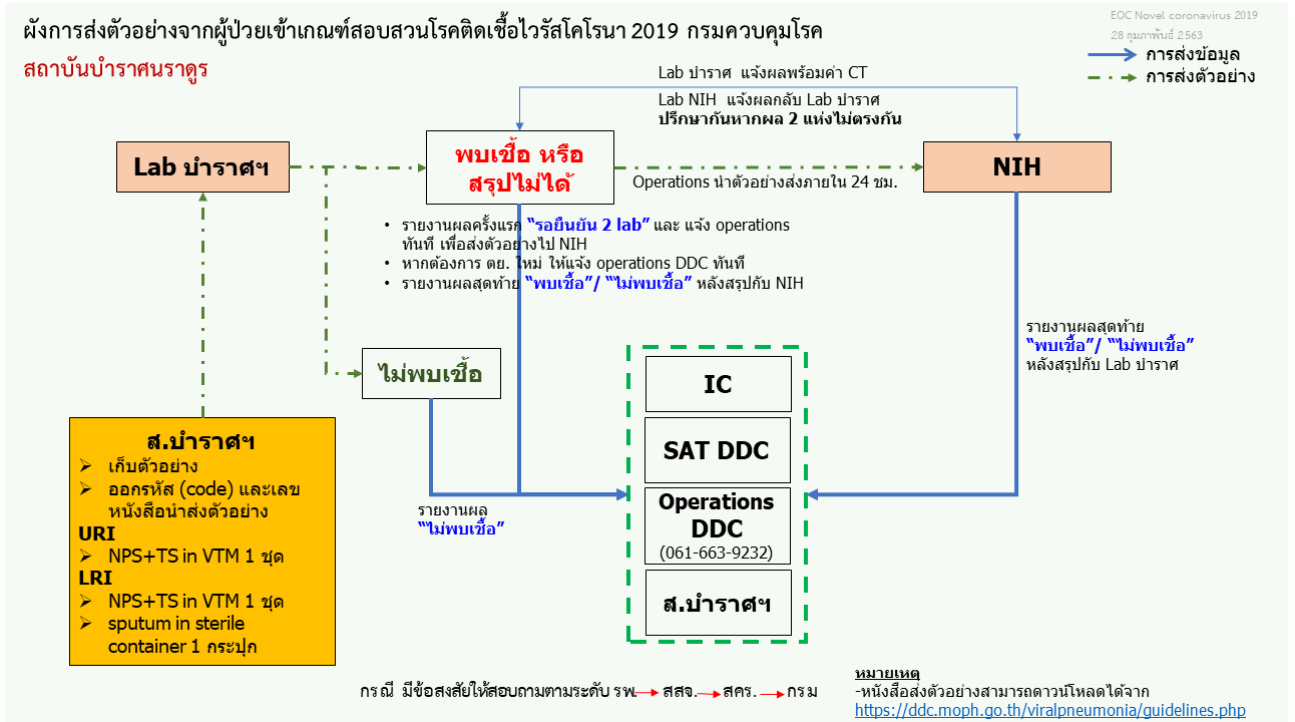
ผังการส่งตัวอย่างจากผู้ป่วยเข้าเกณฑ์สอบสวนโรคติดเชื้อไวรัสโคโรนา 2019 กรมควบคุมโรค

EOC Novel coronavirus 2019
28 กุมภาพันธ์ 2563

สถาบันบำราศนราดูร

การส่งข้อมูล
การส่งตัวอย่าง

Lab บำราศ แจ้งผลพร้อมค่า CT
Lab NIH แจ้งผลกลับ Lab บำราศ
ปรึกษากันหากผล 2 แห่งไม่ตรงกัน

Lab บำราศฯ

พบเชื้อ หรือ สรุปไม่ได้

NIH

Operations นำตัวอย่างส่งภายใน 24 ชม.

• รายงานผลครั้งแรก "รอยืนยัน 2 lab" และ แจ้ง operations ทันที เพื่อส่งตัวอย่างไป NIH
• หากต้องการ ตย. ใหม่ ให้แจ้ง operations DDC ทันที
• รายงานผลสุดท้าย "พบเชื้อ"/ "ไม่พบเชื้อ" หลังสรุปกับ NIH

รายงานผลสุดท้าย
"พบเชื้อ"/ "ไม่พบเชื้อ"
หลังสรุปกับ Lab บำราศ

ไม่พบเชื้อ

IC

SAT DDC

Operations DDC
(061-663-9232)

ส.บำราศฯ

รายงานผล
"ไม่พบเชื้อ"

ส.บำราศฯ
➢ เก็บตัวอย่าง
➢ ออกรหัส (code) และเลขหนังสือนำส่งตัวอย่าง
URI
➢ NPS+TS in VTM 1 ชุด
LRI
➢ NPS+TS in VTM 1 ชุด
➢ sputum in sterile container 1 กระปุก

กรณี มีข้อสงสัยให้สอบถามตามระดับ รพ. → สสจ. → สคร. → กรม

หมายเหตุ
-หนังสือส่งตัวอย่างสามารถดาวน์โหลดได้จาก
https://ddc.moph.go.th/viralpneumonia/guidelines.php